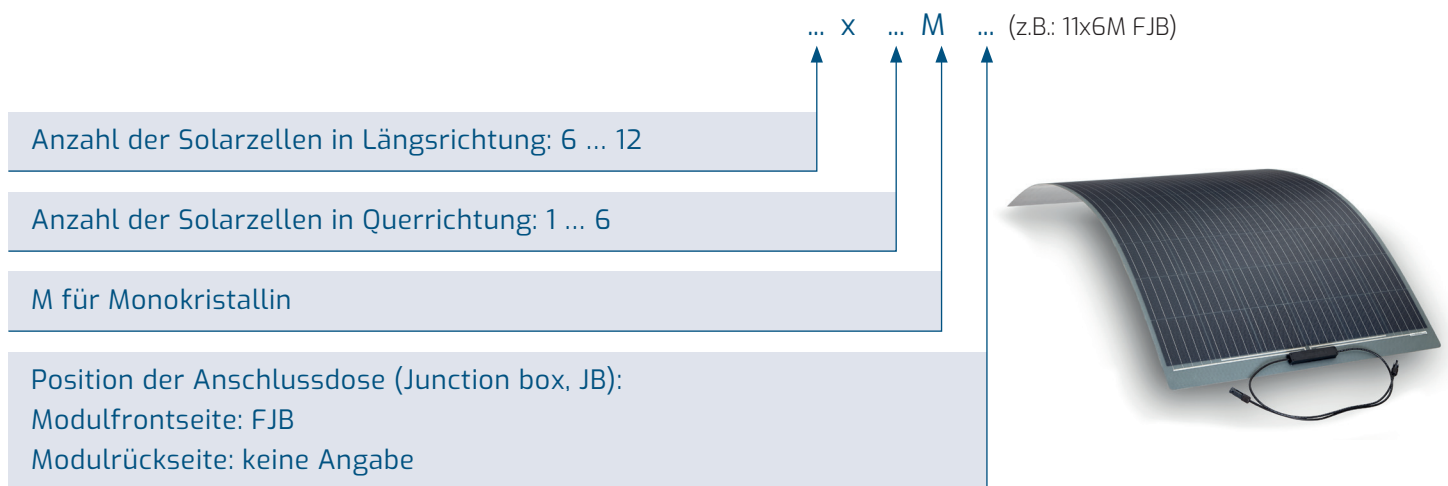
... x ... M ... (z.B.: 11x6M FJB)

Anzahl der Solarzellen in Längsrichtung: 6 ... 12

Anzahl der Solarzellen in Querrichtung: 1 ... 6

M für Monokristallin

Position der Anschlussdose (Junction box, JB):
Modulfrontseite: FJB
Modulrückseite: keine Angabe